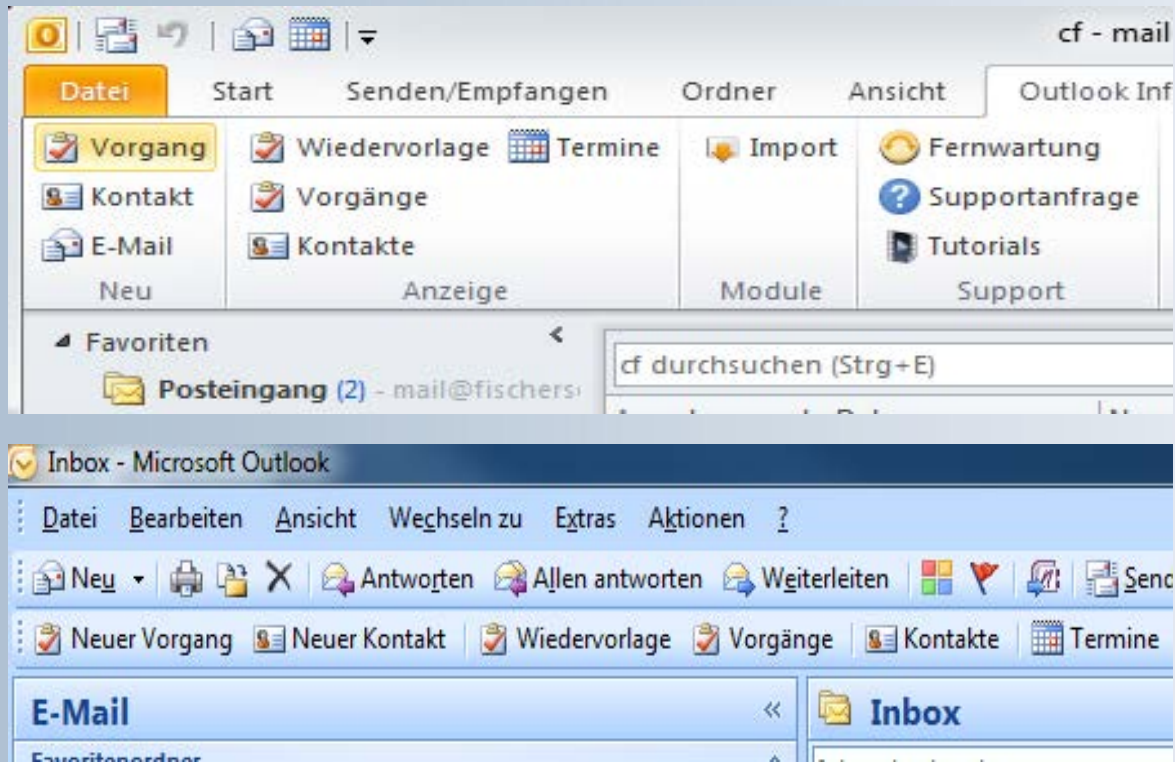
cf - mail

Datei Start Senden/Empfangen Ordner Ansicht Outlook Inf

Vorgang
Kontakt
E-Mail
Neu

Wiedervorlage Termine
Vorgänge
Kontakte
Anzeige

Import
Module

Fernwartung
Supportanfrage
Tutorials
Support

Favoriten
Posteingang (2) - mail@fischers

cf durchsuchen (Strg+E)

Inbox - Microsoft Outlook

Datei Bearbeiten Ansicht Wechseln zu Extras Aktionen ?

Neu Antworten Allen antworten Weiterleiten Send

Neuer Vorgang Neuer Kontakt Wiedervorlage Vorgänge Kontakte Termine

E-Mail

Inbox

Favoritenordner